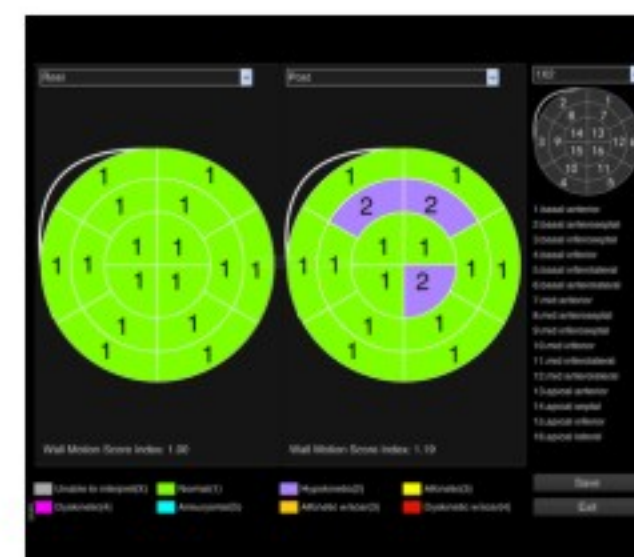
Rest

Post

1 1 1 1 1 1 1 1 1 1 1 1 1 1 1 1

1 1 2 2 1 1 1 1 1 2 1 1 1 1 1 1

Wall Motion Score Index: 1.00

Wall Motion Score Index: 1.19

2 1 6 7 3 14 13 9 12 15 16 10 11 4 5

1.basal anterior
2.basal anteroseptal
3.basal inferoseptal
4.basal inferior
5.basal inferolateral
6.basal anterolateral
7.mid anterior
8.mid anteroseptal
9.mid inferoseptal
10.mid inferior
11.mid inferolateral
12.mid anterolateral
13.apical anterior
14.apical septal
15.apical inferior
16.apical lateral

Unable to interpret(X)
Normal(1)
Hypokinetic(2)
Akinetic(3)
Dyskinetic(4)
Aneurysmal(5)
Akinetic w/scar(3)
Dyskinetic w/scar(4)

Save
Exit